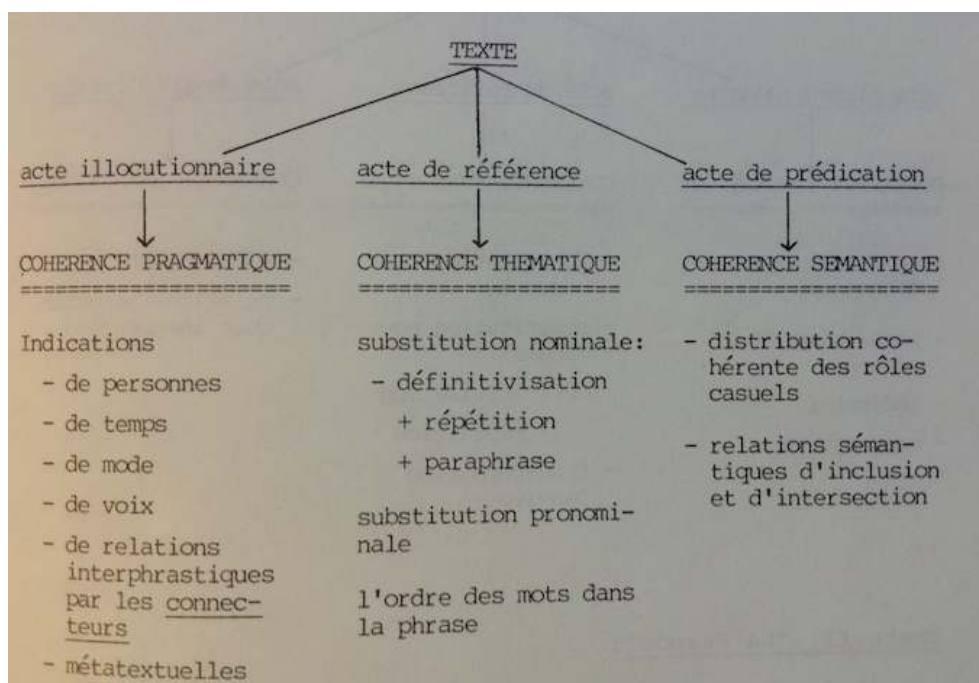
TEXTE

acte illocutionnaire

COHERENCE PRAGMATIQUE

Indications
- de personnes
- de temps
- de mode
- de voix
- de relations interphrastiques par les connecteurs
- métatextuelles

acte de référence

COHERENCE THEMATIQUE

substitution nominale:
- définitivisation
+ répétition
+ paraphrase

substitution pronominale

l'ordre des mots dans la phrase

acte de prédication

COHERENCE SEMANTIQUE

- distribution cohérente des rôles casuels

- relations sémantiques d'inclusion et d'intersection